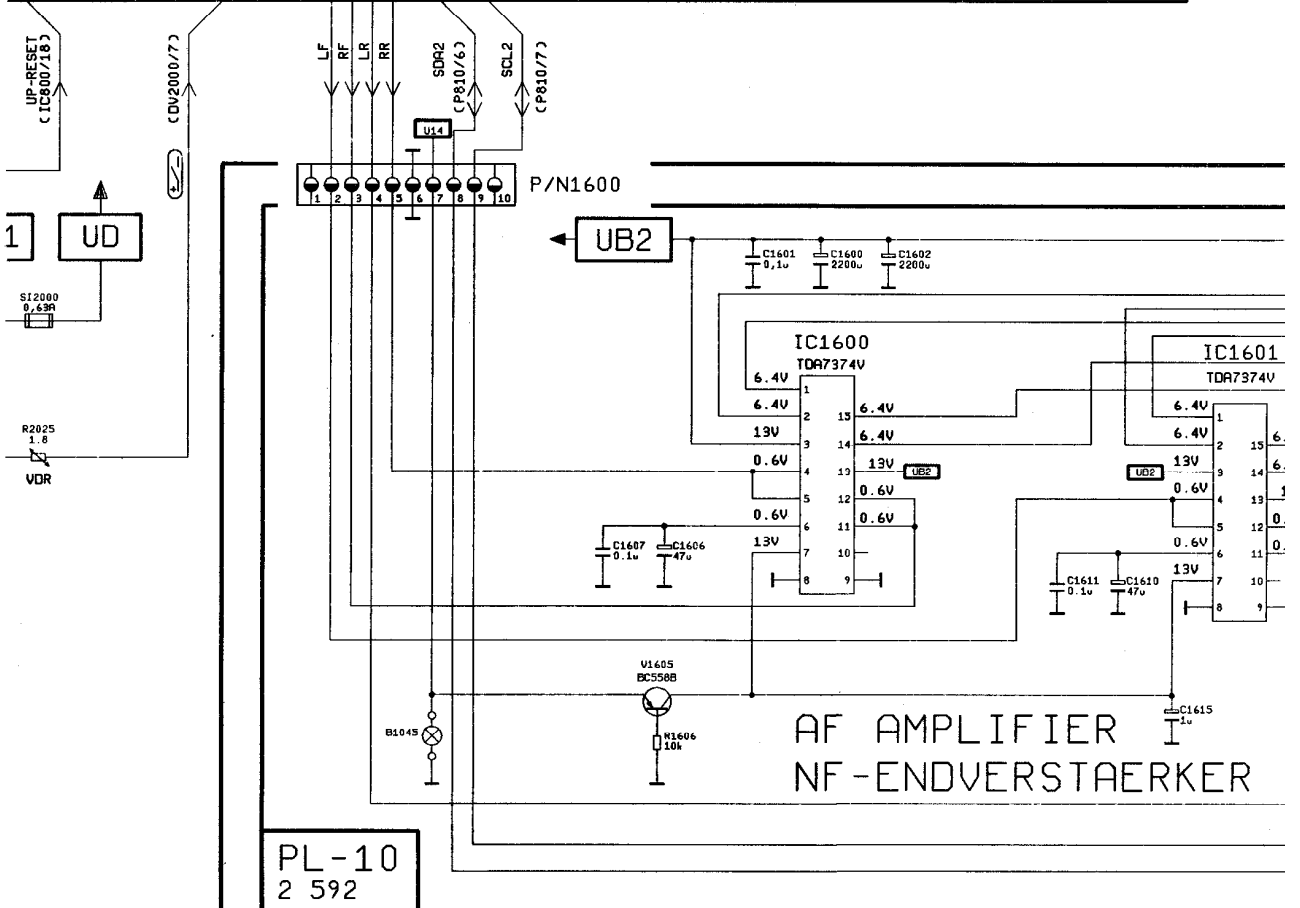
UP-RESET (IC800/18)
(DV2000/7)
LF
RF
LR
RR
SDA2 (P810/6)
SCL2 (P810/7)
V14
1 2 3 4 5 6 7 8 9 10
P/N1600
1
UD
UB2
SI2000 0,63A
C1601 0,1u
C1600 2200u
C1602 2200u
IC1600
TDA7374V
6.4V 1
6.4V 2
13V 3
0.6V 4
5
0.6V 6
13V 7
8
15 6.4V
14 6.4V
13 13V
12 0.6V
11 0.6V
10
9
UB2
IC1601
TDA7374V
6.4V 1
6.4V 2
13V 3
0.6V 4
5
0.6V 6
13V 7
8
15
14
13
12
11
10
9
UB2
R2025 1.8
VDR
C1607 0.1u
C1606 47u
C1611 0.1u
C1610 47u
V1605 BC558B
R1606 10k
B1045
C1615 1u
AF AMPLIFIER
NF-ENDVERSTAERKER
PL-10
2 592